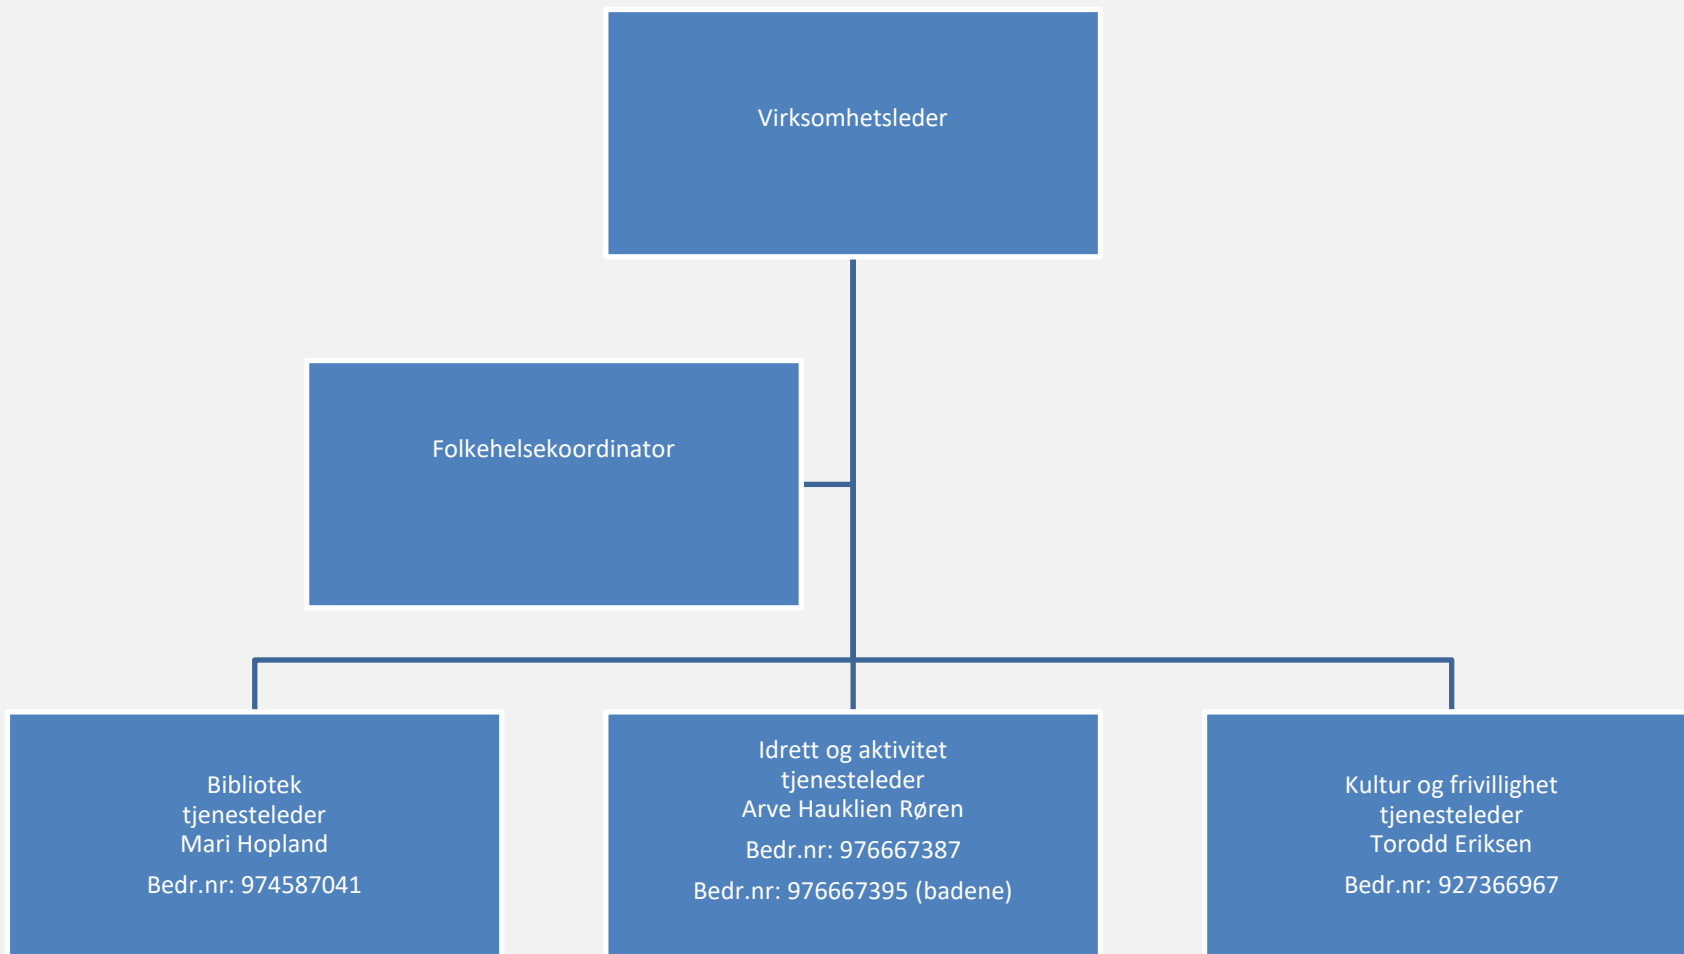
Virksomhetsleder

Folkehelsekoordinator

Bibliotek
tjenesteleder
Mari Hopland

Bedr.nr: 974587041

Idrett og aktivitet
tjenesteleder
Arve Hauklien Røren

Bedr.nr: 976667387

Bedr.nr: 976667395 (badene)

Kultur og frivillighet
tjenesteleder
Torodd Eriksen

Bedr.nr: 927366967